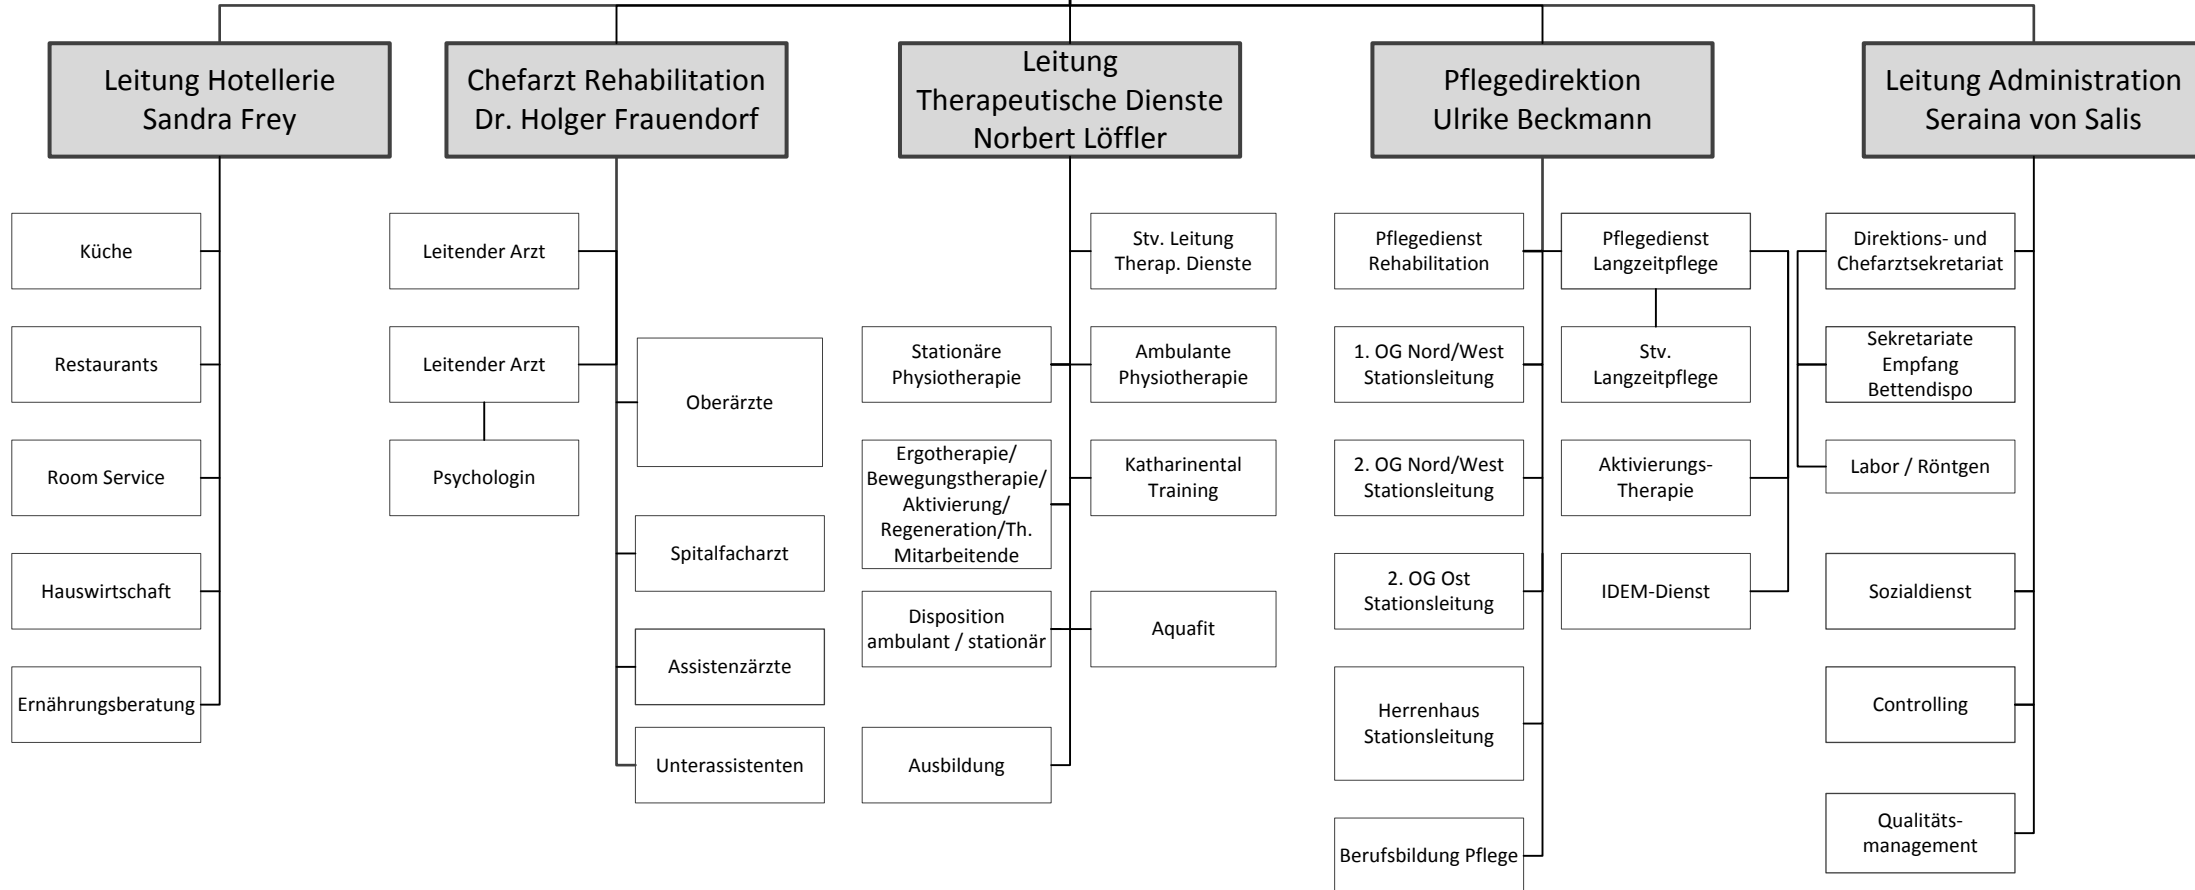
Leitung Hotellerie
Sandra Frey

Chefarzt Rehabilitation
Dr. Holger Frauendorf

Leitung
Therapeutische Dienste
Norbert Löffler

Pflegedirektion
Ulrike Beckmann

Leitung Administration
Seraina von Salis

Küche

Restaurants

Room Service

Hauswirtschaft

Ernährungsberatung

Leitender Arzt

Leitender Arzt

Psychologin

Oberärzte

Spitalfacharzt

Assistenzärzte

Unterassistenten

Stv. Leitung
Therap. Dienste

Stationäre
Physiotherapie

Ambulante
Physiotherapie

Ergotherapie/
Bewegungstherapie/
Aktivierung/
Regeneration/Th.
Mitarbeitende

Katharinental
Training

Disposition
ambulant / stationär

Aquafit

Ausbildung

Pflegedienst
Rehabilitation

1. OG Nord/West
Stationsleitung

2. OG Nord/West
Stationsleitung

2. OG Ost
Stationsleitung

Herrenhaus
Stationsleitung

Berufsbildung Pflege

Pflegedienst
Langzeitpflege

Stv.
Langzeitpflege

Aktivierungs-
Therapie

IDEM-Dienst

Direktions- und
Chefarztsekretariat

Sekretariate
Empfang
Bettendispo

Labor / Röntgen

Sozialdienst

Controlling

Qualitäts-
management